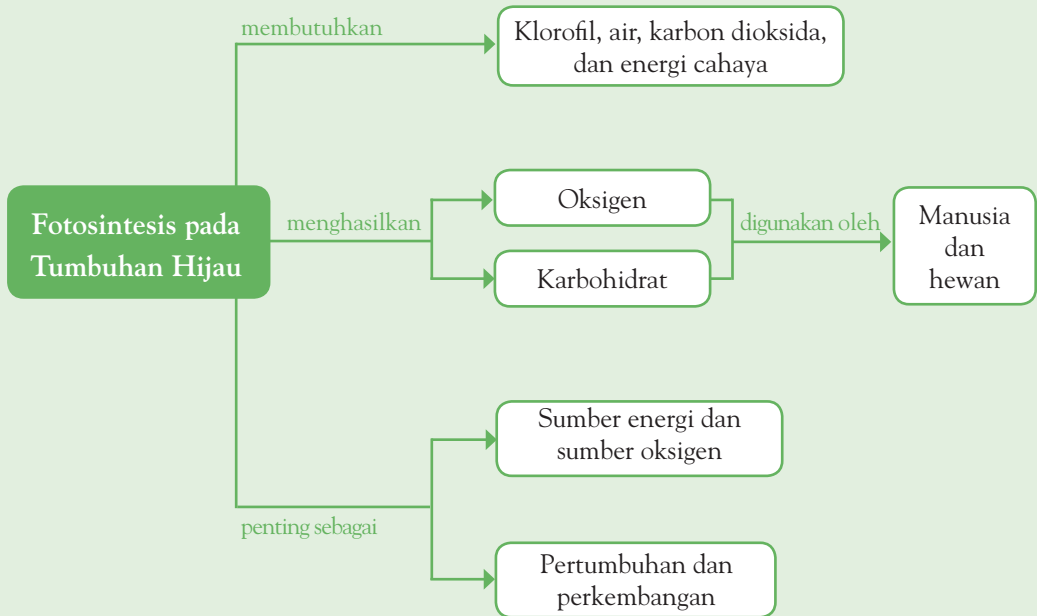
Fotosintesis pada Tumbuhan Hijau

membutuhkan

Klorofil, air, karbon dioksida, dan energi cahaya

menghasilkan

Oksigen

Karbohidrat

digunakan oleh

Manusia dan hewan

penting sebagai

Sumber energi dan sumber oksigen

Pertumbuhan dan perkembangan